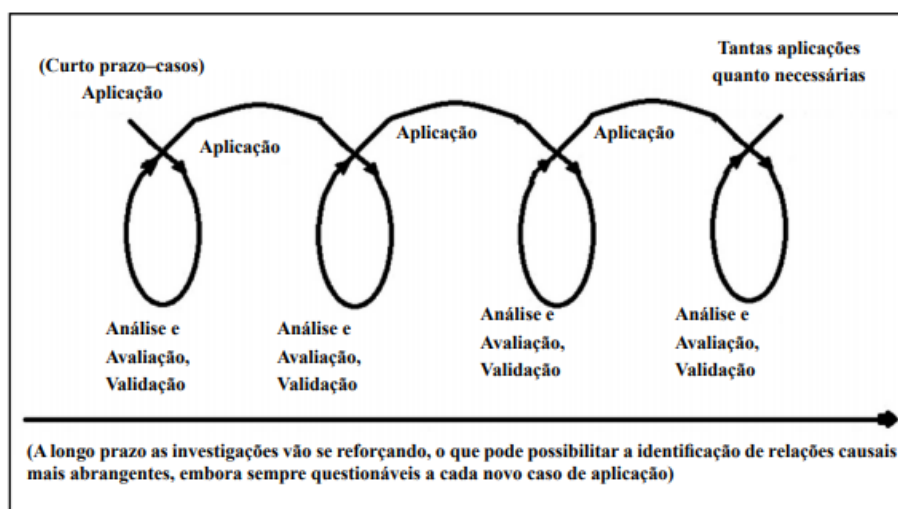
(Curto prazo–casos)
Aplicação

Tantas aplicações quanto necessárias

Aplicação

Aplicação

Aplicação

Análise e Avaliação, Validação

Análise e Avaliação, Validação

Análise e Avaliação, Validação

Análise e Avaliação, Validação

(A longo prazo as investigações vão se reforçando, o que pode possibilitar a identificação de relações causais mais abrangentes, embora sempre questionáveis a cada novo caso de aplicação)